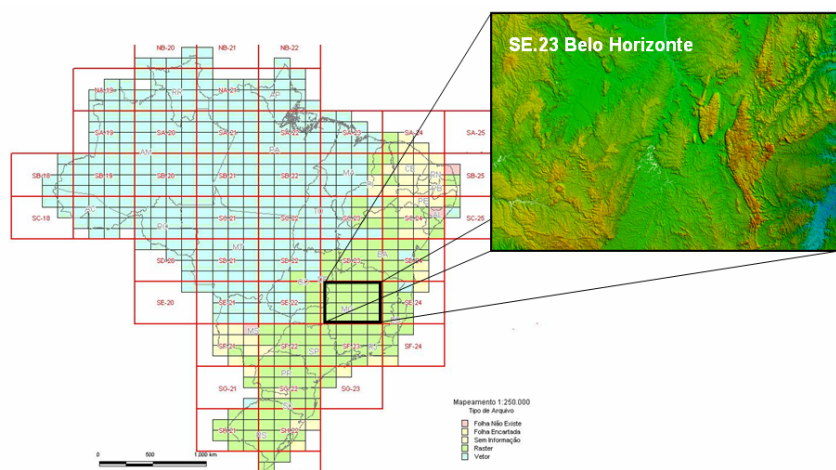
SE.23 Belo Horizonte

NB-20
NB-21
NB-22
NA-19
NA-21
AP
SA-19
SA-20
SA-21
SA-22
SA-24
SA-25
AM
PA
MA
CE
RN
PB
SB-18
SB-19
SB-20
SB-21
SB-22
SB-25
SC-18
SC-21
SC-22
SC-23
SC-24
SC-25
PE
AL
MT
SD-20
SD-21
SD-22
SD-23
BA
SE-20
SE-21
SE-22
SE-24
MG
MS
SF-21
SF-22
SF-23
SF-24
SP
PR
SG-21
SG-22
SG-23
SH-21
SH-22
RS

Mapeamento 1:250.000
Tipo de Arquivo
Folha Não Existe
Folha Encartada
Sem Informação
Raster
Vetor

0 500 1.000 km